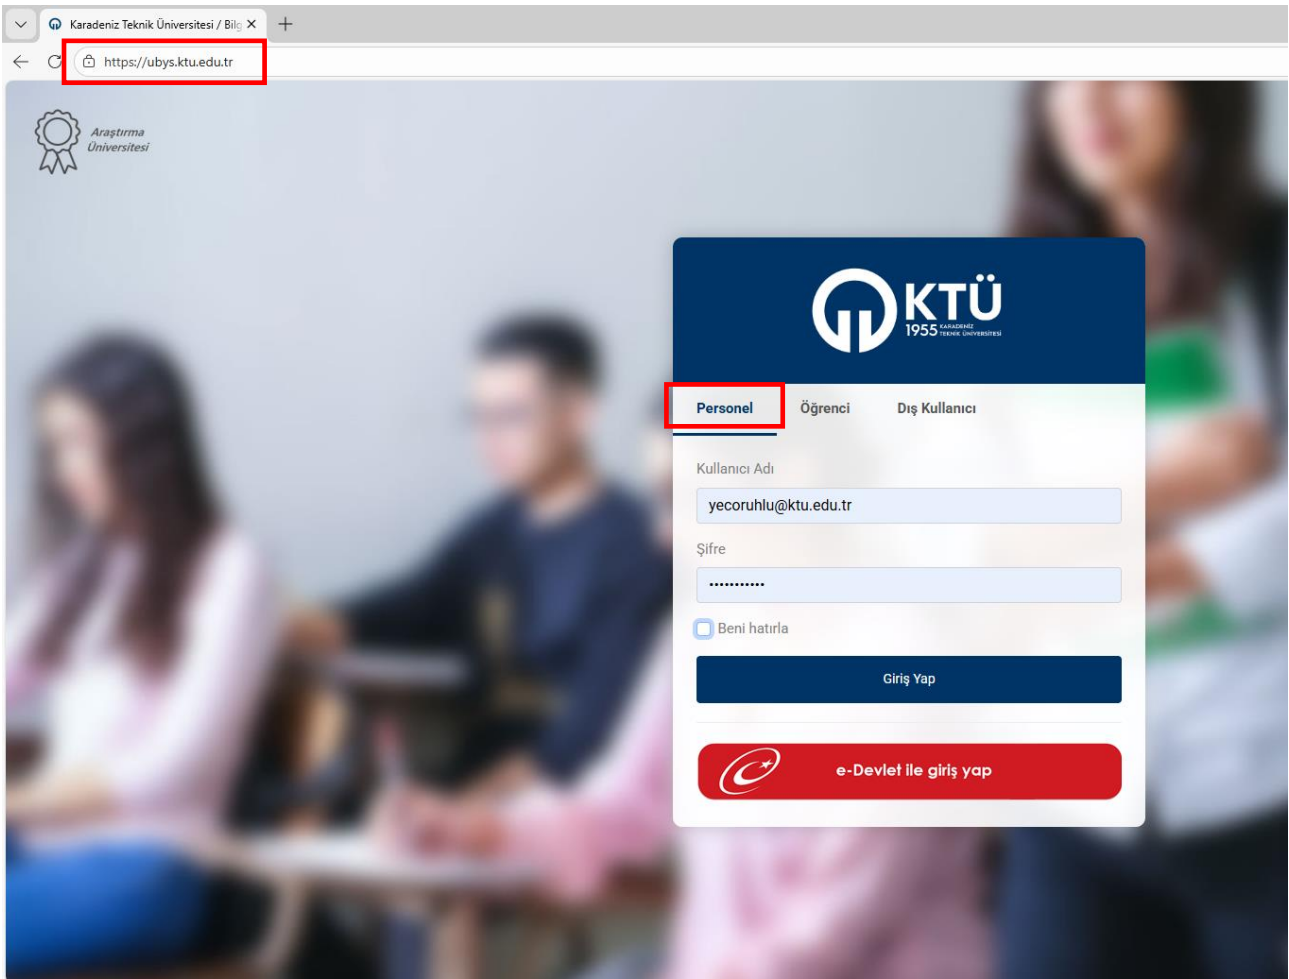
Karadeniz Teknik Üniversitesi / Bilg

https://ubys.ktu.edu.tr

Araştırma Üniversitesi

KTÜ 1955 KARADENİZ TEKNİK ÜNİVERSİTESİ

Personel
Öğrenci
Dış Kullanıcı

Kullanıcı Adı
yecoruhlu@ktu.edu.tr
Şifre
••••••••••••
Beni hatırla
Giriş Yap

e-Devlet ile giriş yap